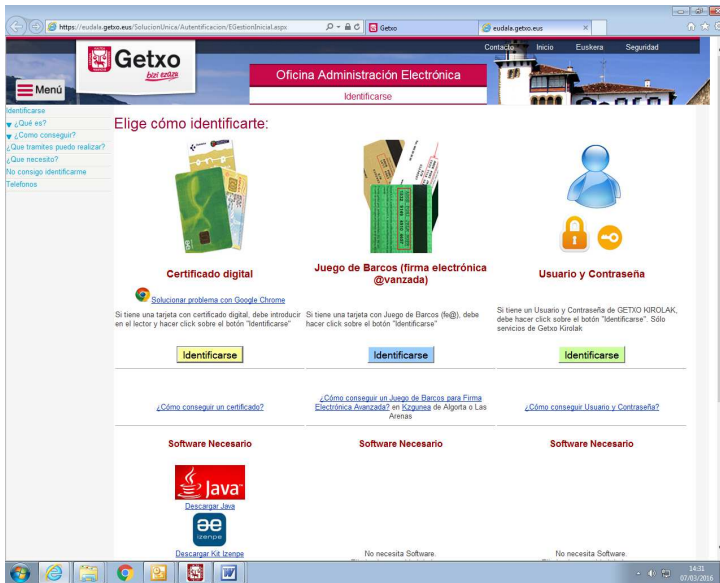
https://eudala.getxo.eus/SolucionUnica/Autentificacion/EGestionInicial.aspx
Getxo
eudala.getxo.eus

Contacto Inicio Euskera Seguridad

Getxo
bizi ezazu

Menú

Oficina Administración Electrónica

Identificarse

Identificarse
¿Qué es?
¿Como conseguir?
¿Que tramites puedo realizar?
¿Que necesito?
No consigo identificarme
Telefonos

Elige cómo identificarte:

Certificado digital

Solucionar problema con Google Chrome

Si tiene una tarjeta con certificado digital, debe introducir en el lector y hacer click sobre el botón "Identificarse"

Identificarse

¿Cómo conseguir un certificado?

Software Necesario

Java

Descargar Java

izenpe

Descargar Kit Izenpe

Juego de Barcos (firma electrónica @vanzada)

Si tiene una tarjeta con Juego de Barcos (fe@), debe hacer click sobre el botón "Identificarse"

Identificarse

¿Cómo conseguir un Juego de Barcos para Firma Electrónica Avanzada? en Kzgunea de Algorta o Las Arenas

Software Necesario

No necesita Software.

Usuario y Contraseña

Si tiene un Usuario y Contraseña de GETXO KIROLAK, debe hacer click sobre el botón "Identificarse". Sólo servicios de Getxo Kirolak

Identificarse

¿Cómo conseguir Usuario y Contraseña?

Software Necesario

No necesita Software.

14:31
07/03/2016